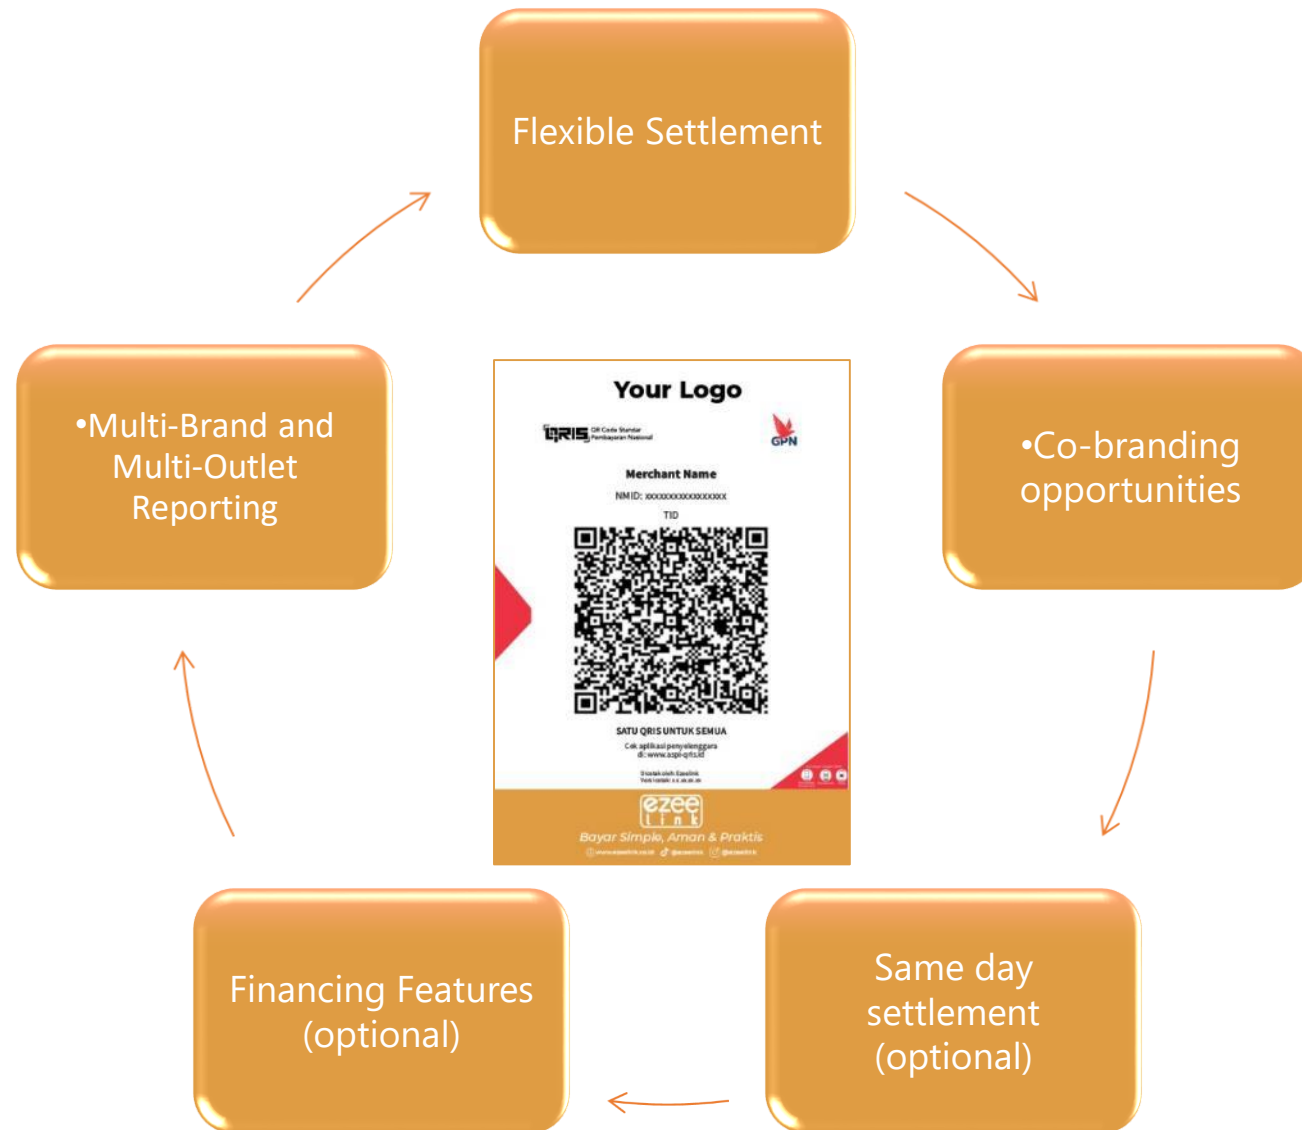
Flexible Settlement

•Co-branding opportunities

Same day settlement (optional)

Financing Features (optional)

•Multi-Brand and Multi-Outlet Reporting

Your Logo

QRIS QR Code Standar Pembayaran Nasional

GPN

Merchant Name

NMID: xxxxxxxxxxxxxxxx

TID

SATU QRIS UNTUK SEMUA

Cek aplikasi penyelenggara di: www.aspi-qris.id

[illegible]

ezee link

Bayar Simple, Aman & Praktis

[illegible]